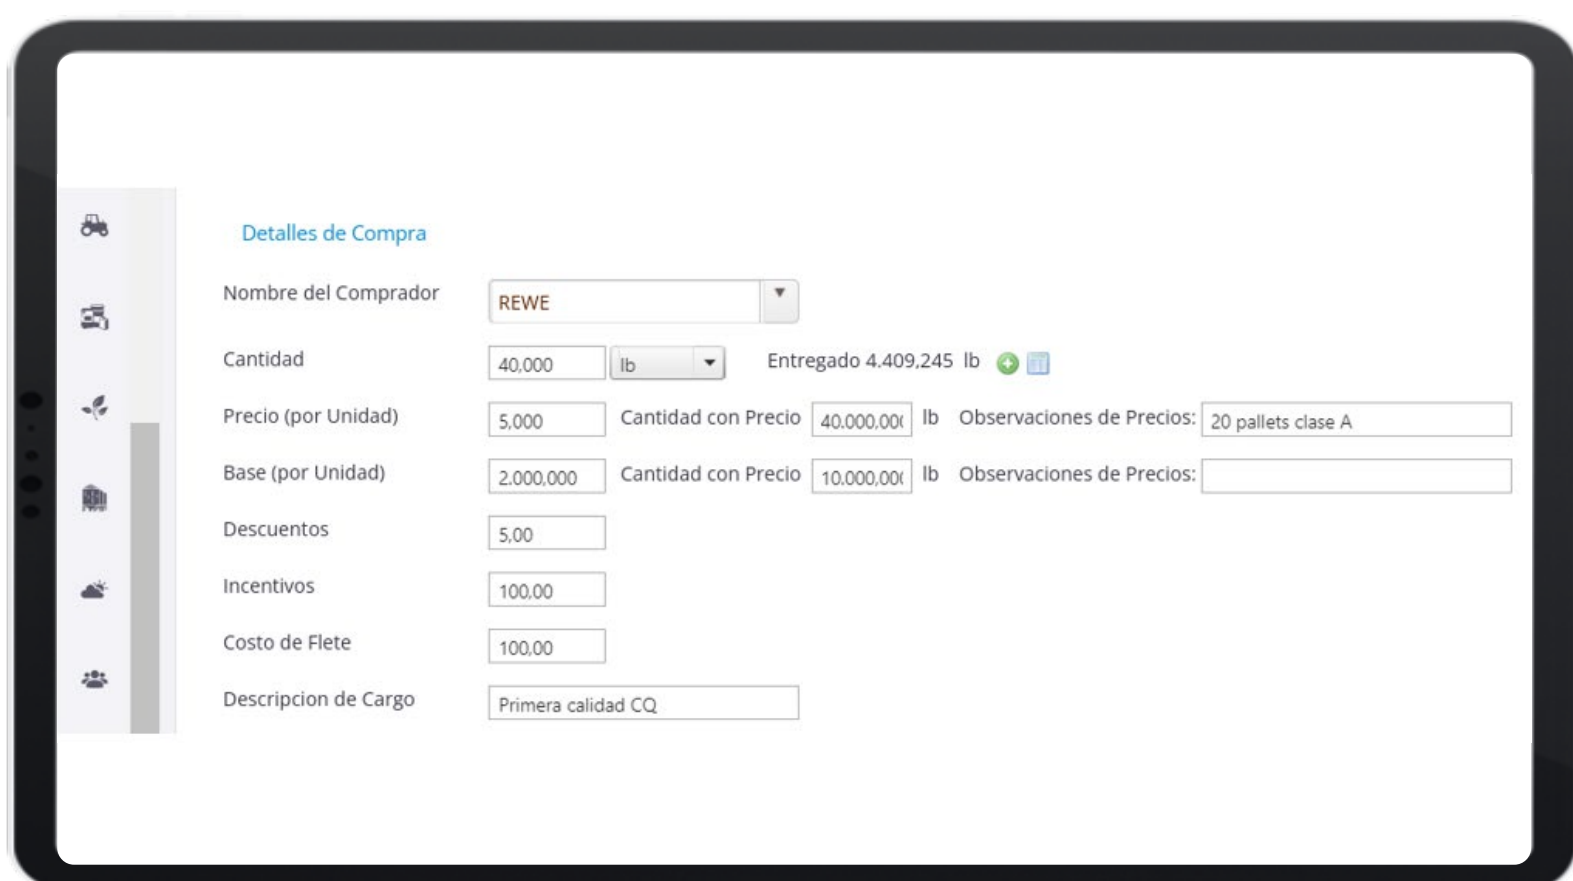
Detalles de Compra

Nombre del Comprador REWE

Cantidad 40,000 lb Entregado 4.409,245 lb

Precio (por Unidad) 5,000 Cantidad con Precio 40.000,00( lb Observaciones de Precios: 20 pallets clase A

Base (por Unidad) 2.000,000 Cantidad con Precio 10.000,00( lb Observaciones de Precios:

Descuentos 5,00

Incentivos 100,00

Costo de Flete 100,00

Descripcion de Cargo Primera calidad CQ